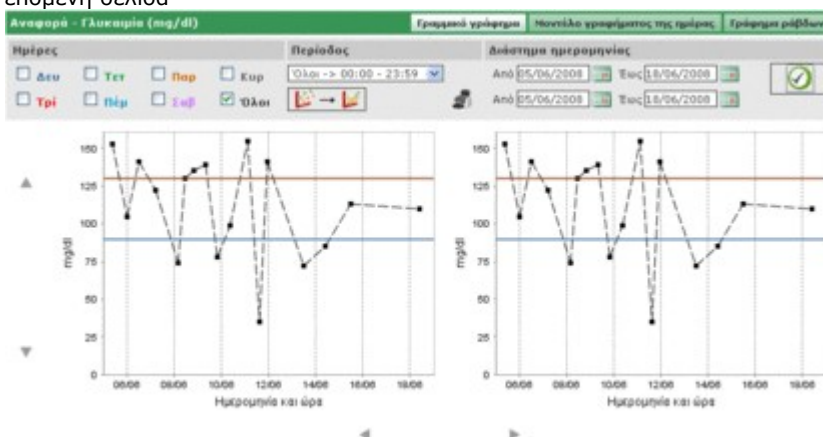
επόμενη σελίδα

Αναφορά - Γλυκαιμία (mg/dl)

Γραμμικό γράφημα | Μοντέλο γραφήματος της ημέρας | Γράφημα ράβδων

Ημέρες

Δευ Τετ Παρ Κυρ
Τρί Πέμ Σαβ Όλοι

Περίοδος

Όλοι -> 00:00 - 23:59

Διάστημα ημερομηνίας

Από 05/06/2008 Έως 18/06/2008
Από 05/06/2008 Έως 18/06/2008

150
125
100
75
50
25
0

mg/dl

06/06 08/06 10/06 12/06 14/06 16/06 18/06

Ημερομηνία και ώρα

150
125
100
75
50
25
0

mg/dl

06/06 08/06 10/06 12/06 14/06 16/06 18/06

Ημερομηνία και ώρα